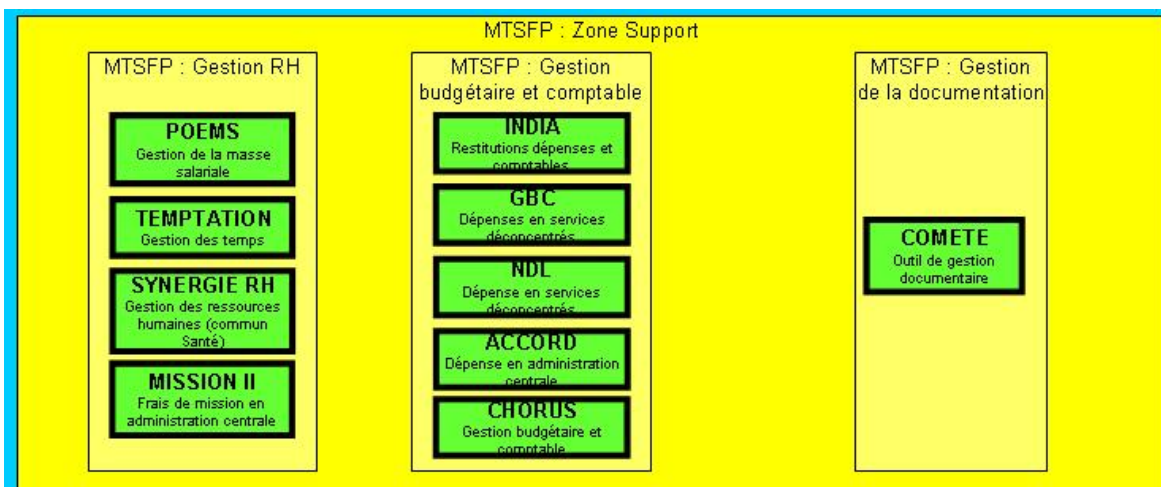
MTSFP : Zone Support

MTSFP : Gestion RH

POEMS
Gestion de la masse salariale

TEMPTATION
Gestion des temps

SYNERGIE RH
Gestion des ressources humaines (commun Santé)

MISSION II
Frais de mission en administration centrale

MTSFP : Gestion budgétaire et comptable

INDIA
Restitutions dépenses et comptables

GBC
Dépenses en services déconcentrés

NDL
Dépense en services déconcentrés

ACCORD
Dépense en administration centrale

CHORUS
Gestion budgétaire et comptable

MTSFP : Gestion de la documentation

COMETE
Outil de gestion documentaire